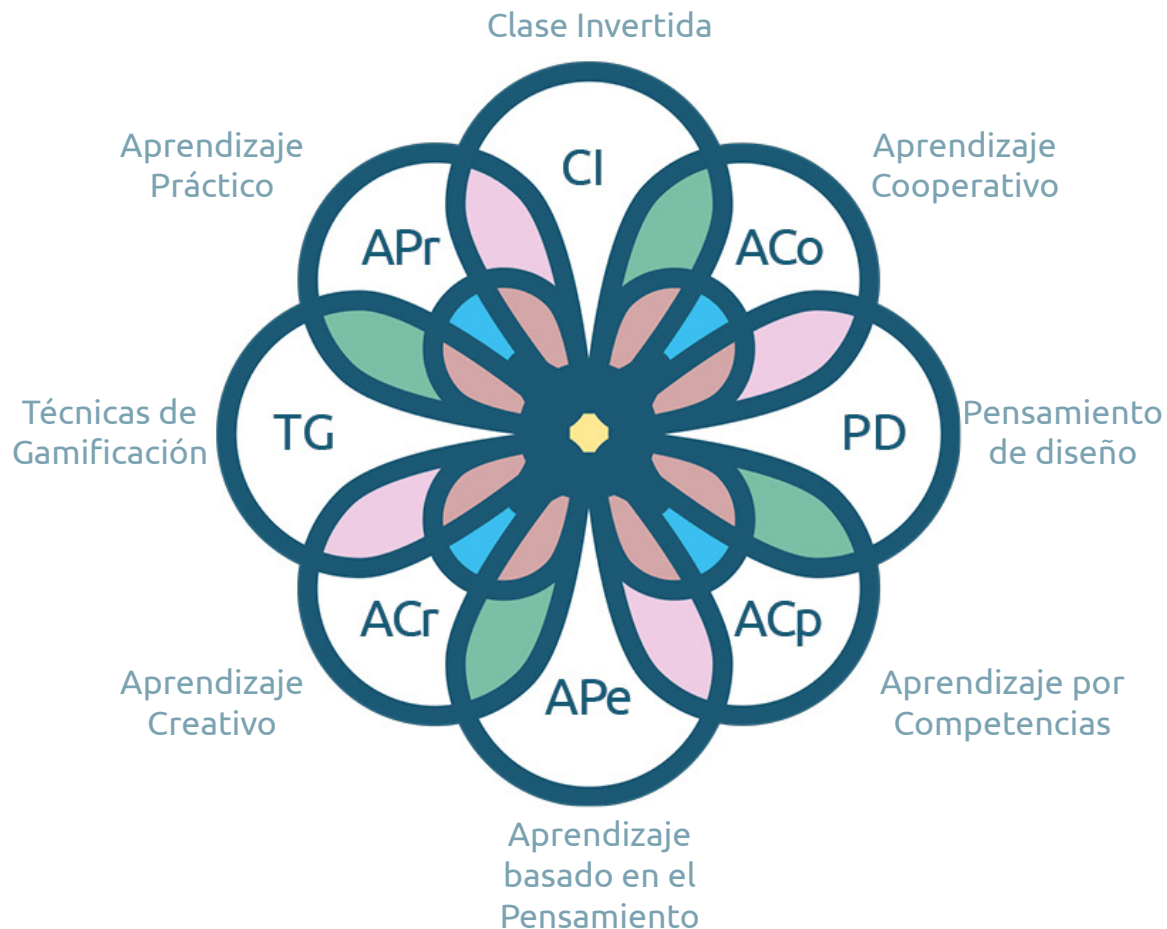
Clase Invertida

CI

Aprendizaje Práctico

APr

Aprendizaje Cooperativo

ACo

Técnicas de Gamificación

TG

PD

Pensamiento de diseño

ACr

ACp

Aprendizaje Creativo

APe

Aprendizaje por Competencias

Aprendizaje basado en el Pensamiento